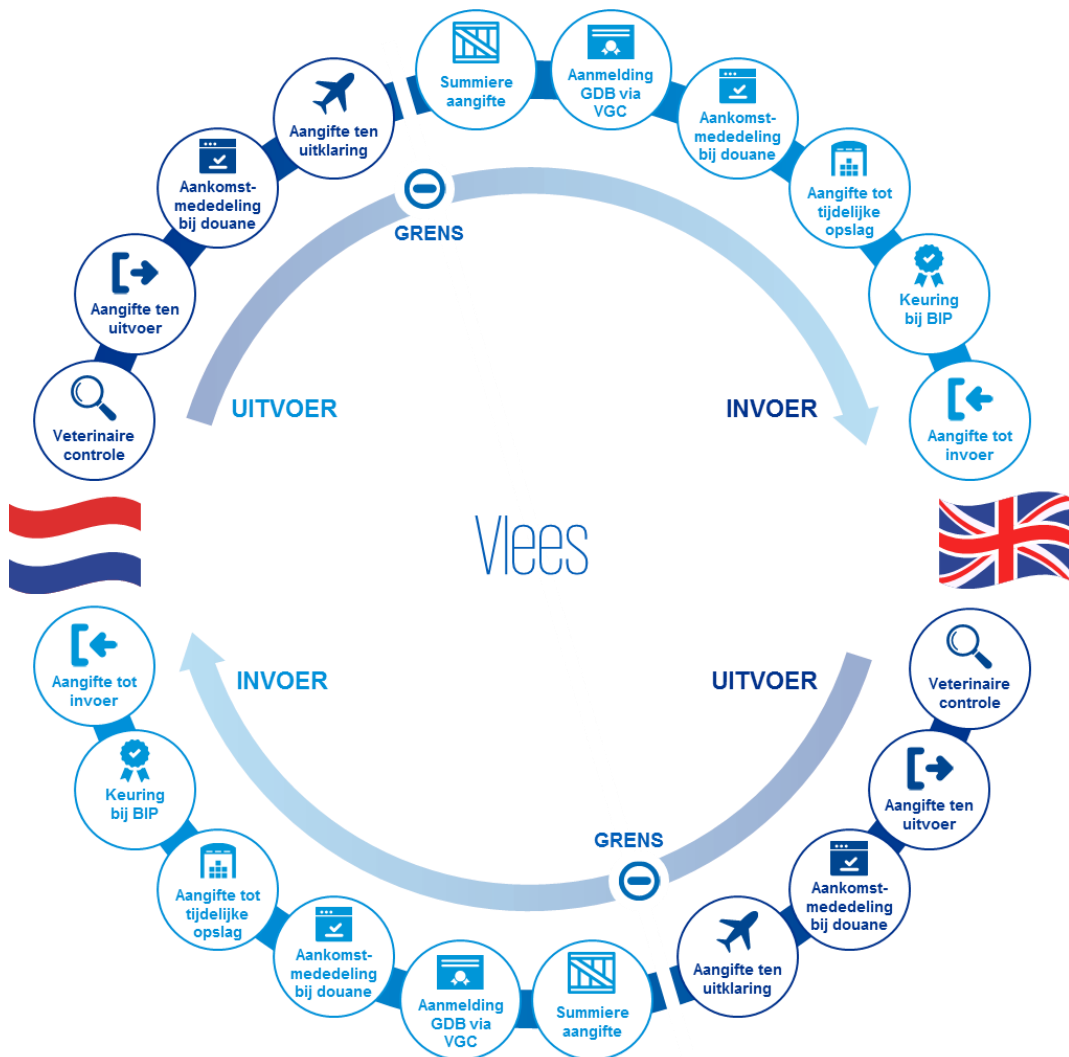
Vlees

Veterinaire controle

Aangifte ten uitvoer

Aankomst-mededeling bij douane

Aangifte ten uitklaring

Summiere aangifte

Aanmelding GDB via VGC

Aankomst-mededeling bij douane

Aangifte tot tijdelijke opslag

Keuring bij BIP

Aangifte tot invoer

UITVOER

GRENS

INVOER

Veterinaire controle

Aangifte ten uitvoer

Aankomst-mededeling bij douane

Aangifte ten uitklaring

Summiere aangifte

Aanmelding GDB via VGC

Aankomst-mededeling bij douane

Aangifte tot tijdelijke opslag

Keuring bij BIP

Aangifte tot invoer

UITVOER

GRENS

INVOER